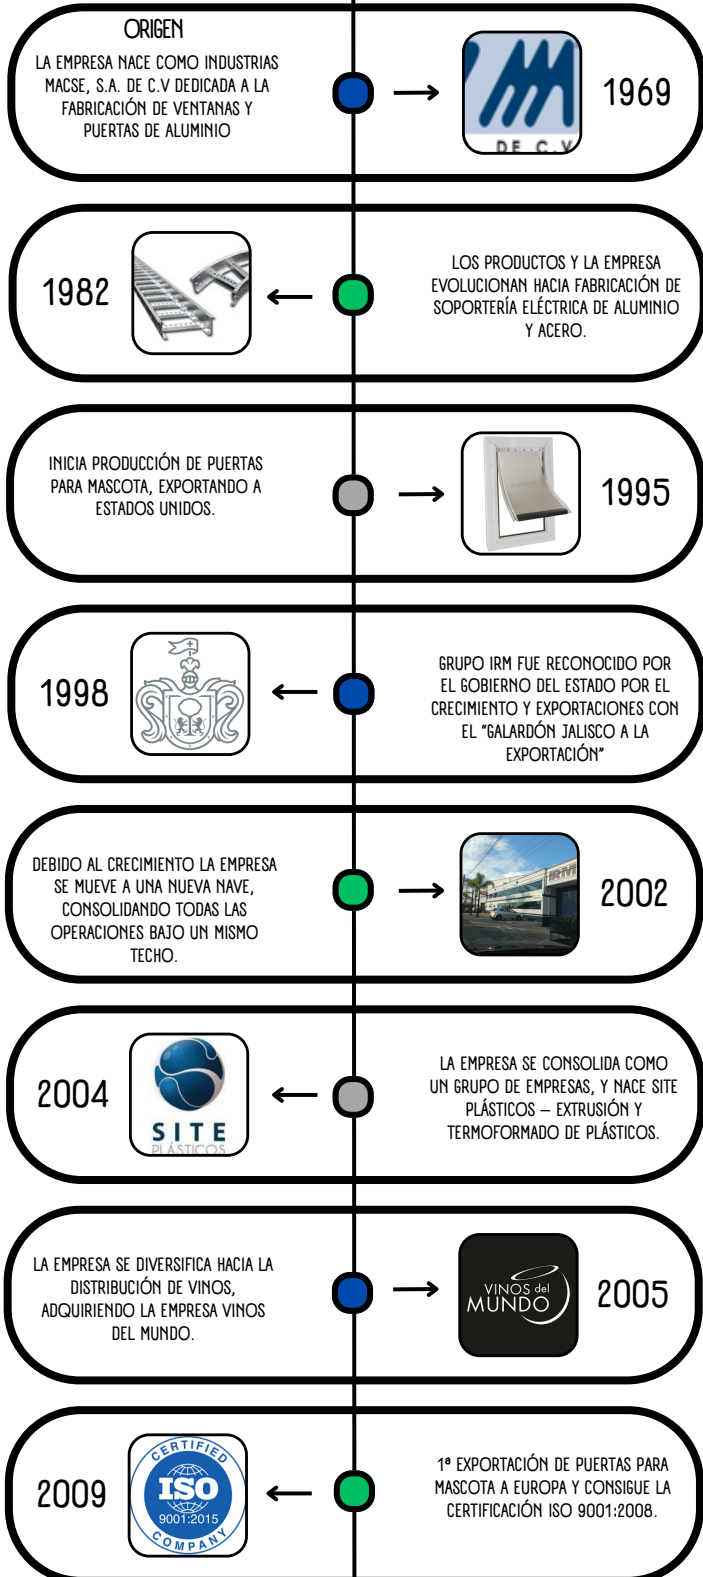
ORIGEN

LA EMPRESA NACE COMO INDUSTRIAS MACSE, S.A. DE C.V DEDICADA A LA FABRICACIÓN DE VENTANAS Y PUERTAS DE ALUMINIO

DE C.V

1969

1982

LOS PRODUCTOS Y LA EMPRESA EVOLUCIONAN HACIA FABRICACIÓN DE SOPORTERÍA ELÉCTRICA DE ALUMINIO Y ACERO.

INICIA PRODUCCIÓN DE PUERTAS PARA MASCOTA, EXPORTANDO A ESTADOS UNIDOS.

1995

1998

GRUPO IRM FUE RECONOCIDO POR EL GOBIERNO DEL ESTADO POR EL CRECIMIENTO Y EXPORTACIONES CON EL "GALARDÓN JALISCO A LA EXPORTACIÓN"

DEBIDO AL CRECIMIENTO LA EMPRESA SE MUEVE A UNA NUEVA NAVE, CONSOLIDANDO TODAS LAS OPERACIONES BAJO UN MISMO TECHO.

IRM

2002

2004

SITE PLÁSTICOS

LA EMPRESA SE CONSOLIDA COMO UN GRUPO DE EMPRESAS, Y NACE SITE PLÁSTICOS – EXTRUSIÓN Y TERMOFORMADO DE PLÁSTICOS.

LA EMPRESA SE DIVERSIFICA HACIA LA DISTRIBUCIÓN DE VINOS, ADQUIRIENDO LA EMPRESA VINOS DEL MUNDO.

VINOS del MUNDO

2005

2009

CERTIFIED ISO 9001:2015 COMPANY

1ª EXPORTACIÓN DE PUERTAS PARA MASCOTA A EUROPA Y CONSIGUE LA CERTIFICACIÓN ISO 9001:2008.